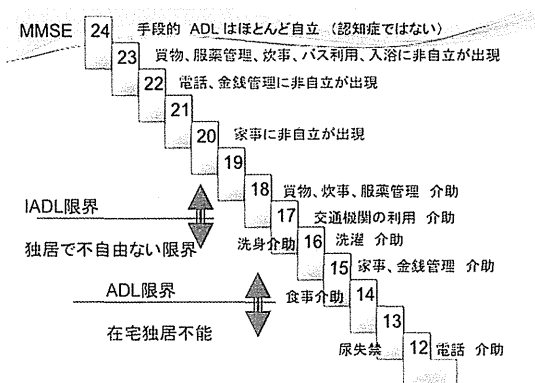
MMSE 24 手段的 ADL はほとんど自立（認知症ではない）

23 買物、服薬管理、炊事、バス利用、入浴に非自立が出現

22 電話、金銭管理に非自立が出現

21

20 家事に非自立が出現

19

18 買物、炊事、服薬管理 介助

IADL限界

17 交通機関の利用 介助

独居で不自由ない限界

洗身介助 16 洗濯 介助

15 家事、金銭管理 介助

ADL限界

食事介助 14

在宅独居不能

13

尿失禁 12 電話 介助